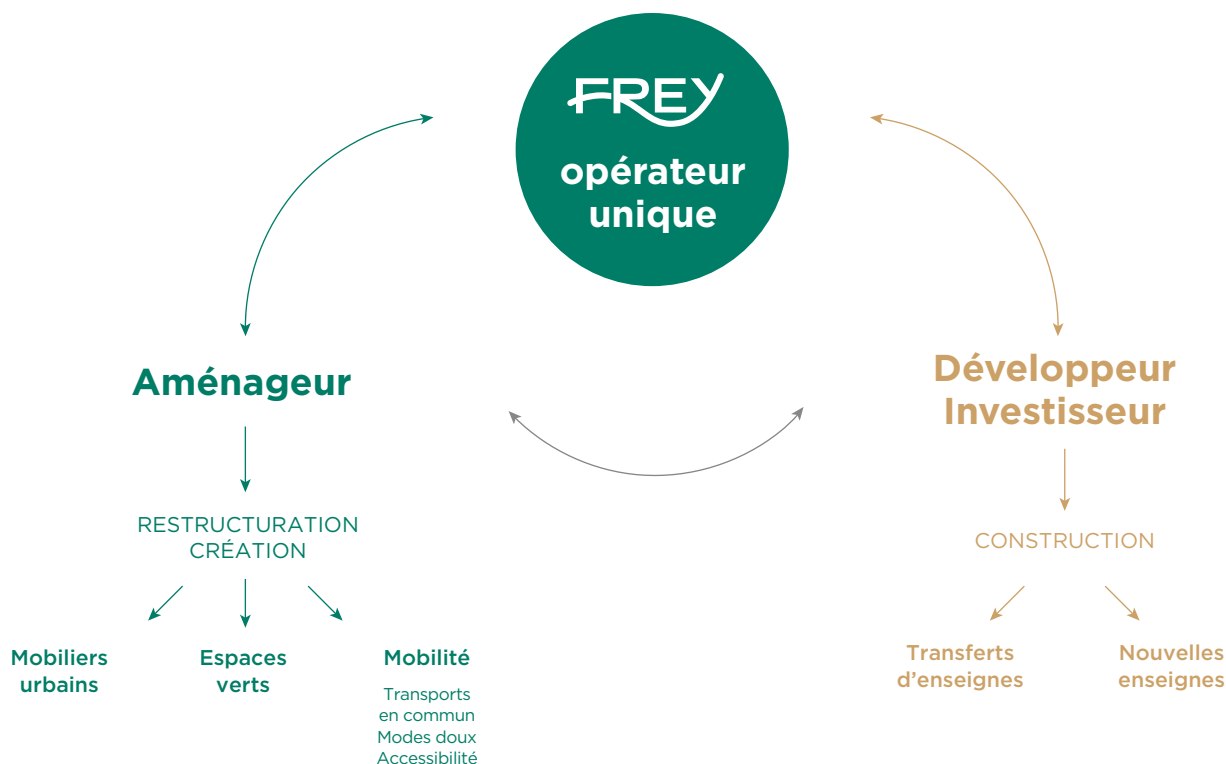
FREY
opérateur unique

Aménageur

RESTRUCTURATION
CRÉATION

Mobiliers urbains

Espaces verts

Mobilité

Transports en commun
Modes doux
Accessibilité

Développeur Investisseur

CONSTRUCTION

Transferts d'enseignes

Nouvelles enseignes